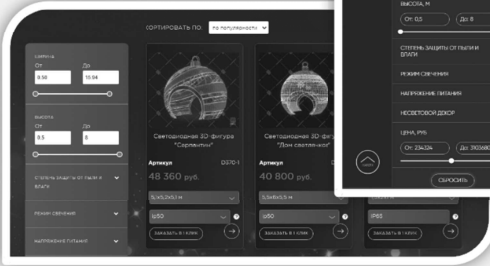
СОРТИРОВАТЬ ПО по популярности

ШИРИНА
От
До
0.56
15.64

ВЫСОТА
От
До
0.5
8

СТЕПЕНЬ ЗАЩИТЫ ОТ ПЫЛИ И ВЛАГИ

РЕЖИМ СВЕЧЕНИЯ

НАПРЯЖЕНИЕ ПИТАНИЯ

Светодиодная 3D фигура "Серпантин"
Артикул D370-1
48 360 руб.
5,1х5,2х5,1 м
IP65
ЗАКАЗАТЬ В 1 КЛИК

Светодиодная 3D фигура "Дон светлячок"
40 800 руб.
5,5х5х5,5 м
IP65
ЗАКАЗАТЬ В 1 КЛИК

IP65
ЗАКАЗАТЬ В 1 КЛИК

ВЫСОТА, М
От: 0,5
До: 8

СТЕПЕНЬ ЗАЩИТЫ ОТ ПЫЛИ И ВЛАГИ

РЕЖИМ СВЕЧЕНИЯ

НАПРЯЖЕНИЕ ПИТАНИЯ

НЕСВЕТОВОЙ ДЕКОР

ЦЕНА, РУБ
От: 234324
До: 2916680

СБРОСИТЬ